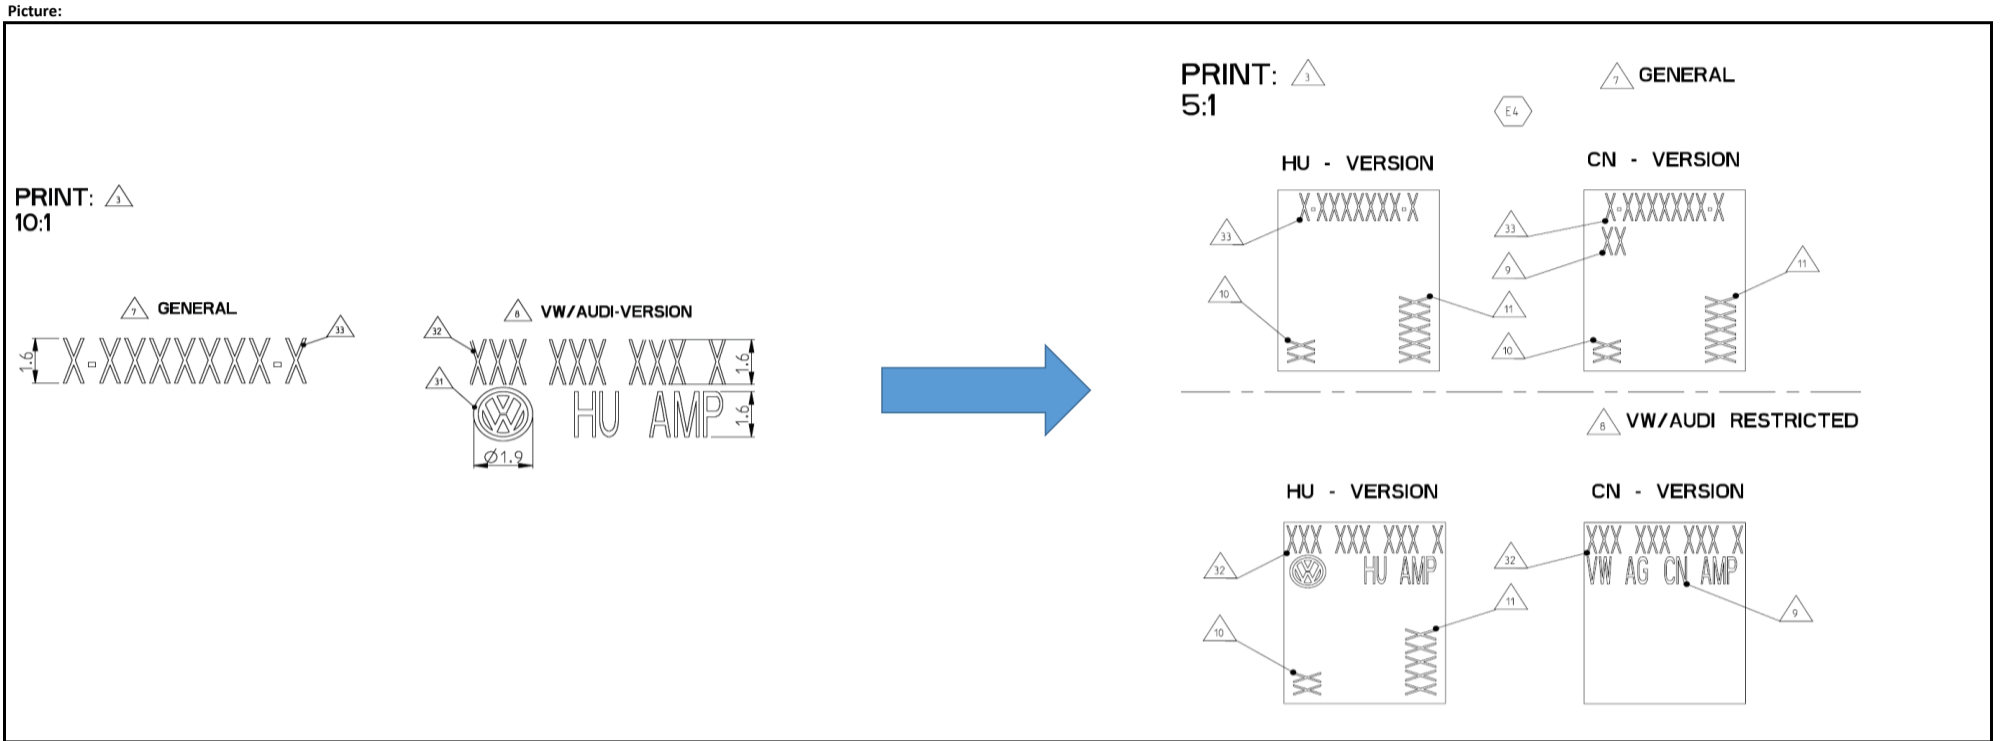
Picture:

PRINT: 3
10:1

7 GENERAL

1.6 X-XXXXXXX-X 33

8 VW/AUDI-VERSION

32
XXX XXX XXX X 1.6
31
HU AMP 1.6
Ø1.9

PRINT: 3
5:1

E4

7 GENERAL

HU - VERSION

33 X-XXXXXXX-X
10
XX
XXXX 11

CN - VERSION

33 X-XXXXXXX-X
9 XX
11
XXXX
10 XX

8 VW/AUDI RESTRICTED

HU - VERSION

XXX XXX XXX X
32
HU AMP
10
XX
XXXX 11

CN - VERSION

XXX XXX XXX X
32
VW AG CN AMP
9